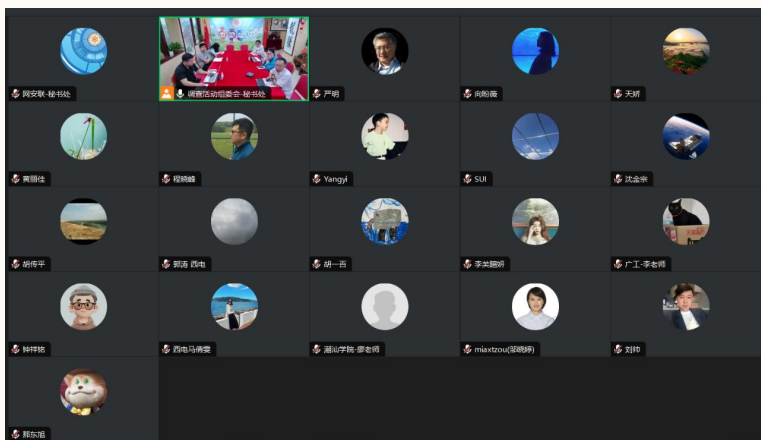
网安联-秘书处

调查活动组委会-秘书处

严明

向盼薇

天妍

黄丽佳

程晓峰

Yangyi

SUI

沈金余

胡传平

郭涛 西电

胡一吾

李美丽妍

广工-李老师

钟祥铭

西电马倩雯

潮汕学院-廖老师

miaxtzou(邹晓婷)

刘帅

陈东旭